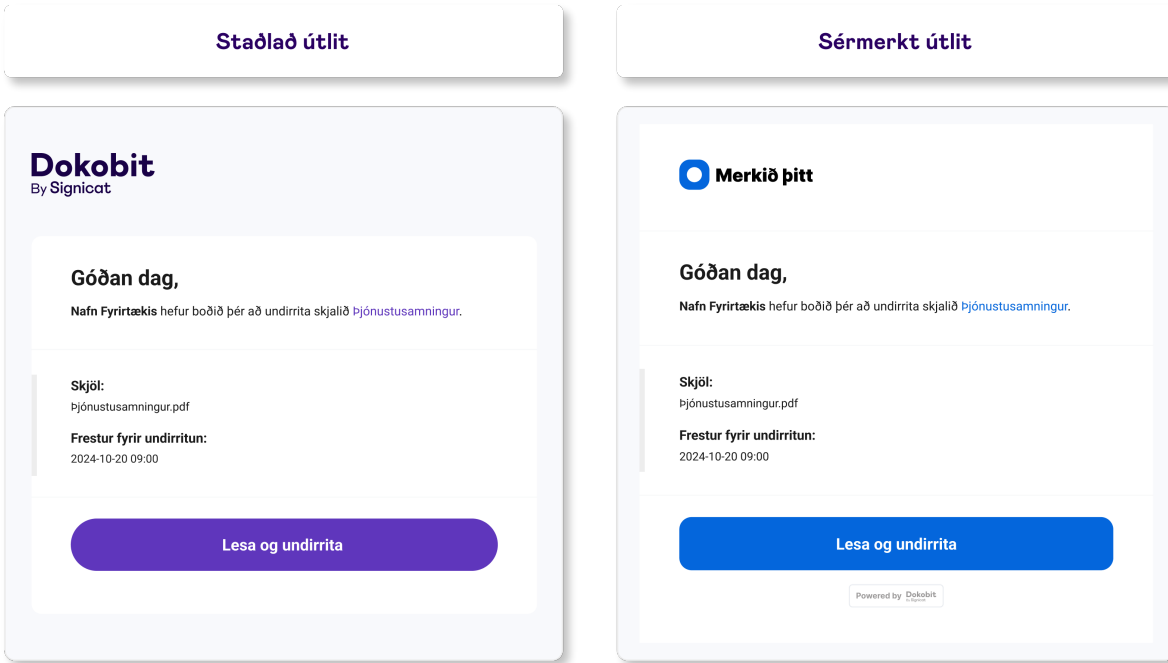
Staðlað útlit

Dokobit
By Signicat

Góðan dag,

**Nafn Fyrirtækis** hefur boðið þér að undirrita skjalið Þjónustusamningur.

**Skjöl:**
Þjónustusamningur.pdf

**Frestur fyrir undirritun:**
2024-10-20 09:00

Lesa og undirrita

Sérmerkt útlit

Merkið þitt

Góðan dag,

**Nafn Fyrirtækis** hefur boðið þér að undirrita skjalið Þjónustusamningur.

**Skjöl:**
Þjónustusamningur.pdf

**Frestur fyrir undirritun:**
2024-10-20 09:00

Lesa og undirrita

Powered by Dokobit